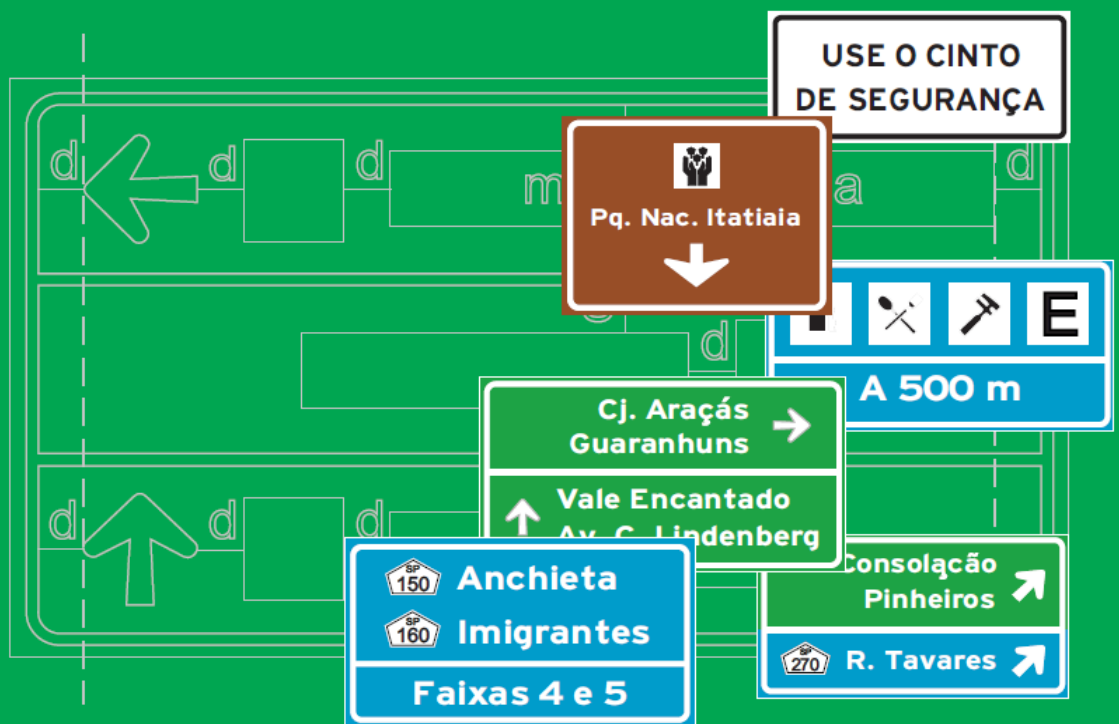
USE O CINTO DE SEGURANÇA

Pq. Nac. Itatiaia

E

A 500 m

d d d m a d

d

d d d

Cj. Araçás
Guaranhuns

Vale Encantado
Av. C. Lindenberg

SP 150 Anchieta
SP 160 Imigrantes
Faixas 4 e 5

Consolação
Pinheiros

SP 270 R. Tavares